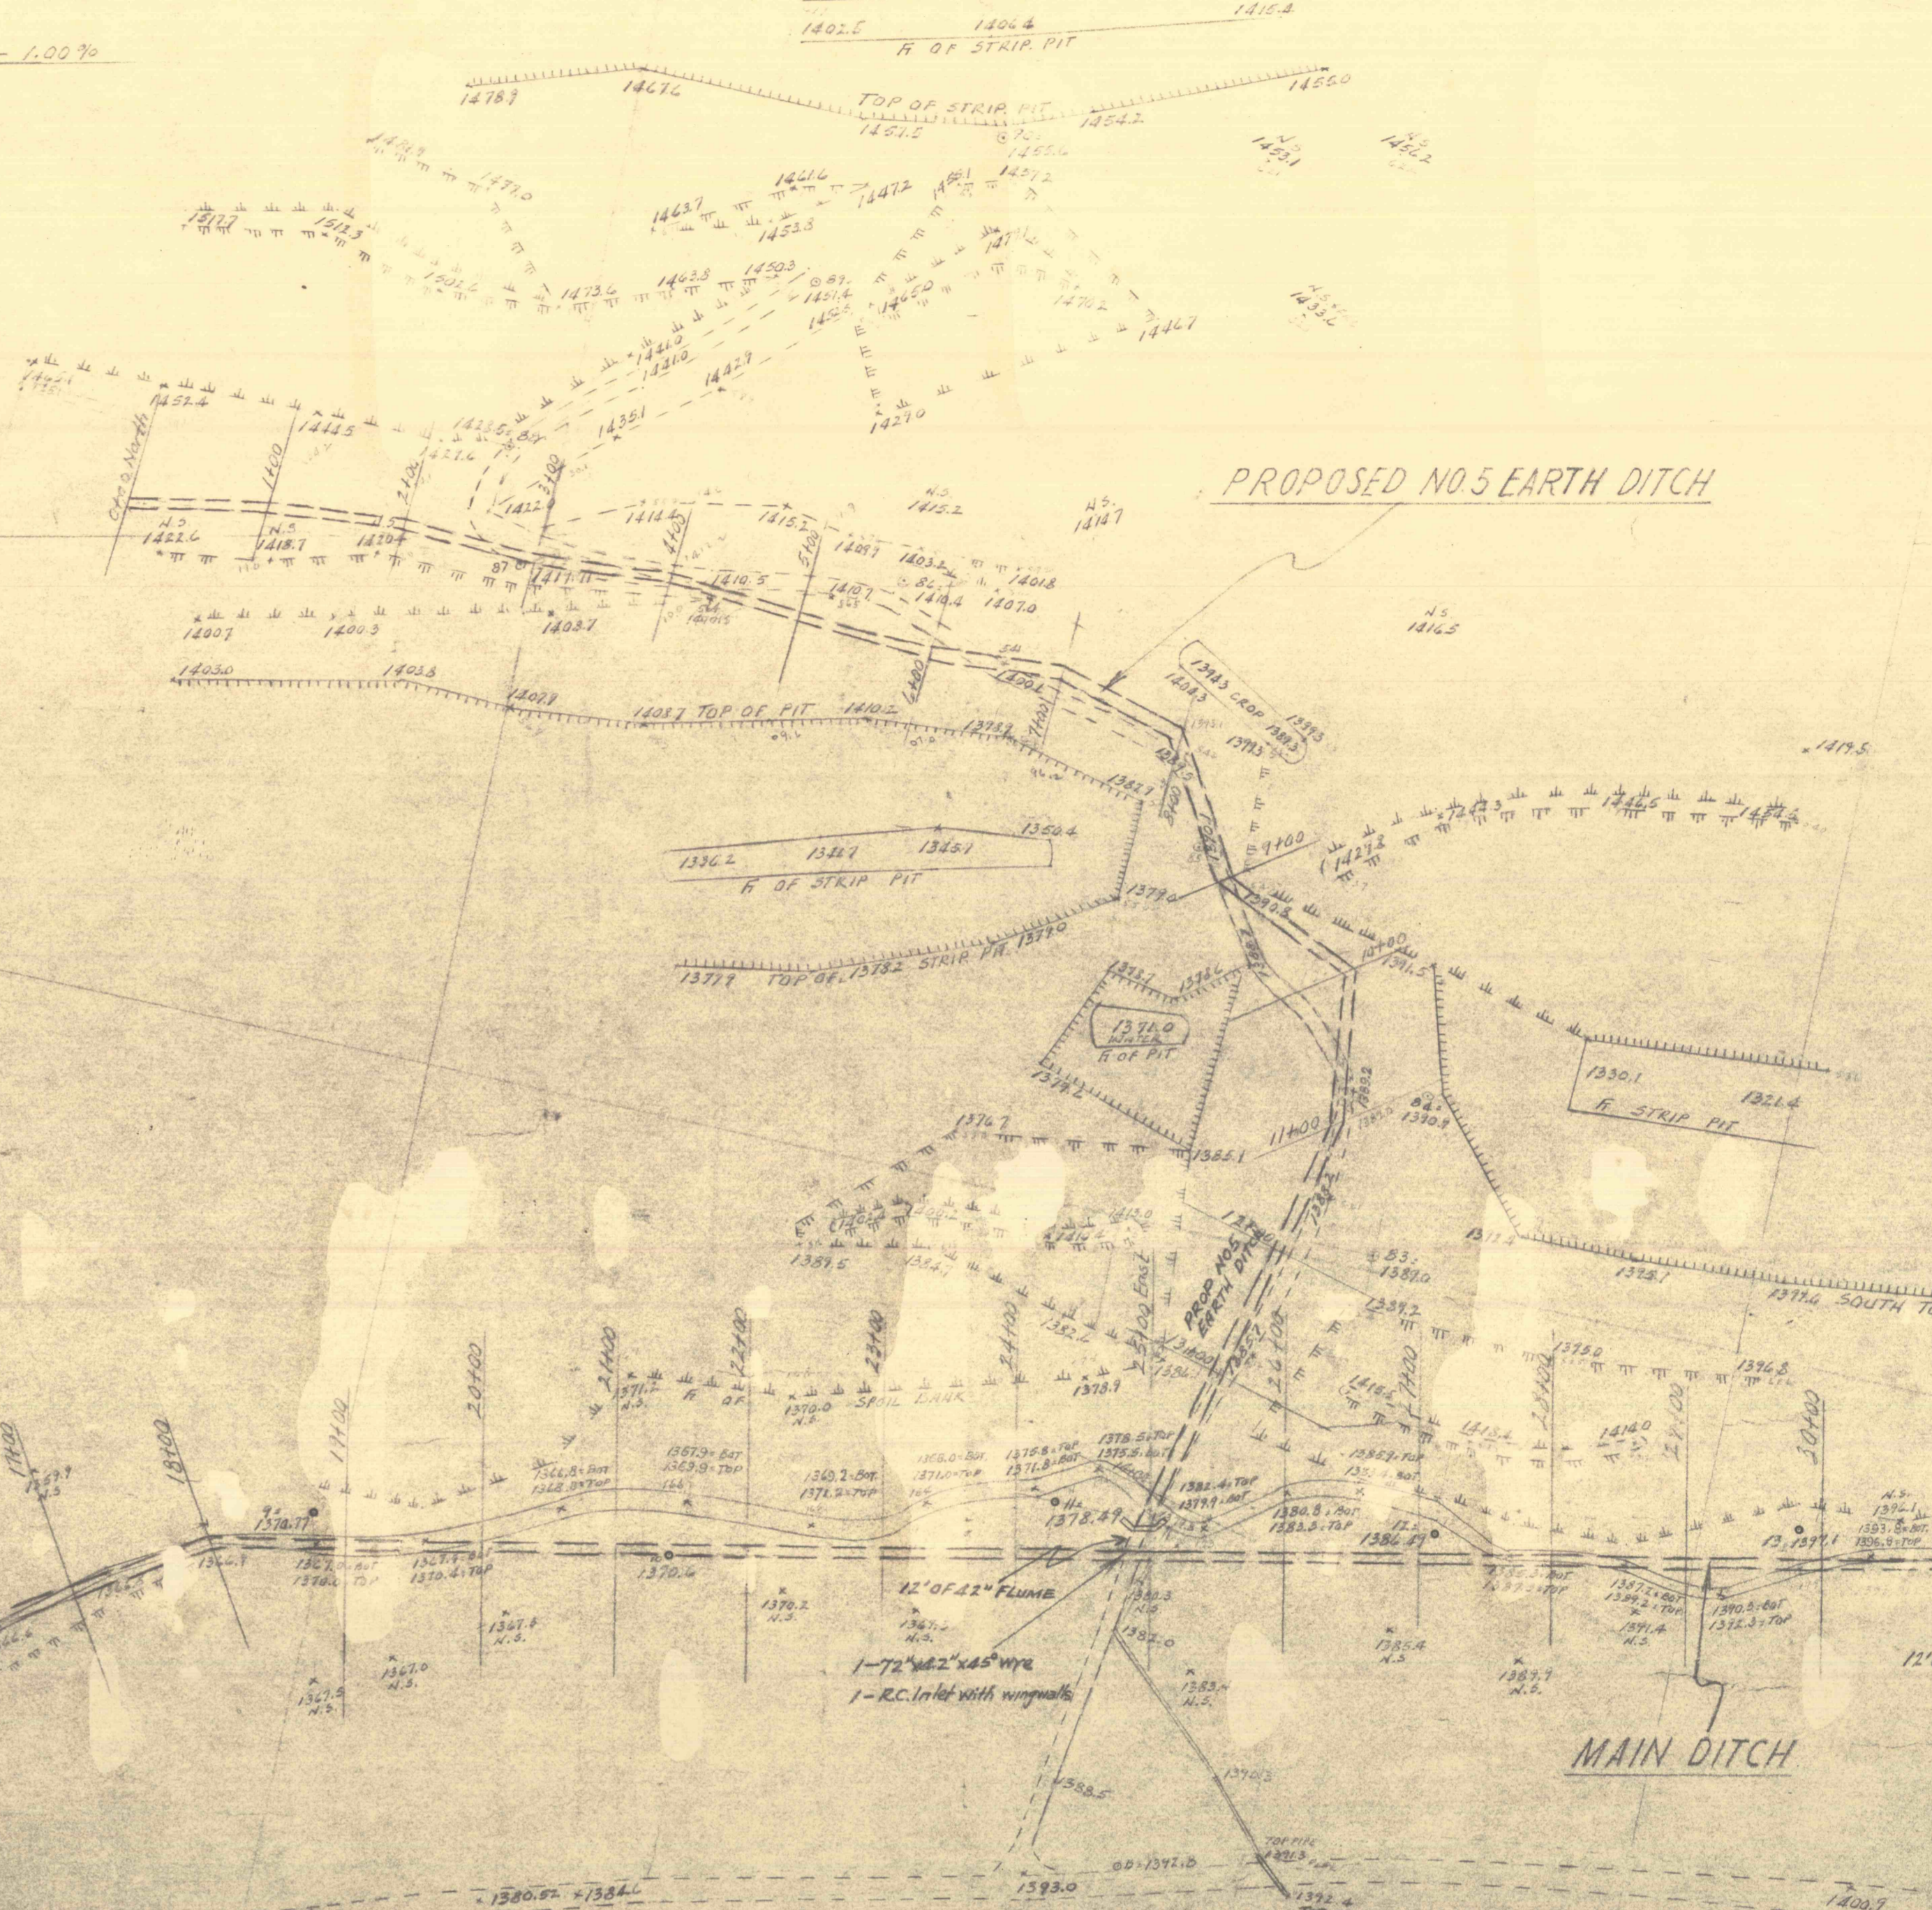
- 1.00%

1402.5 1406.4 1415.4
Fl OF STRIP PIT

1478.9 1467.6 TOP OF STRIP PIT 1455.0
1451.5 1454.2
N.S. 1453.1 1456.2

1477.0 1461.6 1447.2 1458.1 1457.2
1517.7 1512.3 1463.7 1453.8
1502.2 1473.6 1463.8 1450.3 89 1451.4 1466.0 1476.2
1441.0 1431.0 1442.9 1446.7 N.S. 1433.2
1452.4 1444.5 1423.5 Bot 1421.6 1435.1 1427.0
1400 2+00 3+00

PROPOSED NO.5 EARTH DITCH

N.S. 1415.2 N.S. 1414.7
N.S. 1422.6 N.S. 1418.7 1420.4 1422 1414.5 4+00 1415.2 5+00 1409.7 1403.2 1401.8
87 1411 1410.5 1410.7 86 1410.4 1407.0
1400.7 1400.3 1403.7 N.S. 1416.5
1403.0 1403.8 1402.9 1403.7 TOP OF PIT 1410.2 1397.7 6+00 7+00 1400.2
1393.3 CROP 1404.3 1399.3 1399.3
1419.5
1382.7 8+00
1350.4 1427.3 1446.5 1434.6
1336.2 1338.7 1345.1 9+00 1427.3
Fl OF STRIP PIT
1379.0 1390.8
1377.9 TOP OF 1378.2 STRIP PIT 1377.0 10+00 1391.5
1378.7 1376.6
1374.0 WATER Fl of PIT
1374.2 1388.2 84 1390.9 1330.1 1321.4
Fl STRIP PIT
1376.7 11+00 1385.1
1389.5 1384.7 1413.0 1414.2 12+00 83 1389.0 1377.4 1395.1
PROP NO.5 EARTH DITCH
1382.2 25+00 East 13+00 26+00 1389.2 1397.6 SOUTH TO
1371.7 N.S. Fl OF 1370.0 N.S. SPOIL BANK 1378.9 1416.6 1375.0 1394.8
17+00 18+00 19+00 20+00 21+00 22+00 23+00 24+00 27+00 28+00 29+00 30+00
1366.8 Bot 1368.8 Top 1367.9 Bot 1369.9 Top 1369.2 Bot 1371.2 Top 1368.0 Bot 1371.0 Top 1375.8 Top 1371.8 Bot 1378.5 Top 1375.5 Bot 1382.4 Top 1379.9 Bot 1385.9 Top 1418.4 1414.0
1370.77 1378.49 1380.8 Bot 1382.8 Top 1386.89 1397.1 N.S. 1396.1 1393.8 Bot 1396.8 Top
1366.1 1367.0 Top 1370.0 Top 1367.4 Bot 1370.4 Top 1370.6 1370.2 N.S. 1380.3 N.S. 1387.0 1385.3 Bot 1387.3 Top 1387.2 Bot 1389.2 Top 1390.3 Bot 1393.3 Top
12' OF 42" FLUME
1367.6 N.S. 1367.0 N.S. 1367.5 N.S. 1385.4 N.S. 1391.4 N.S. 1387.9 N.S. 1383.4 N.S.
1-72"x42"x45° wye
1-R.C. Inlet with wingwalls
MAIN DITCH 12"
1388.5 1390.3
1380.5 1384.6 1393.0 1392.8 1391.3 1392.4 1400.9